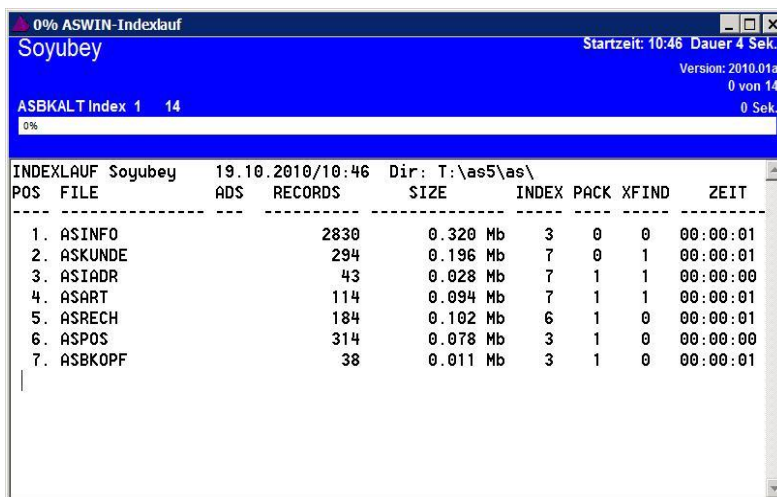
0% ASWIN-Indexlauf

Soyubey

Startzeit: 10:46 Dauer 4 Sek.

Version: 2010.01a

0 von 14

ASBKALT Index 1 14

0 Sek.

0%

INDEXLAUF Soyubey 19.10.2010/10:46 Dir: T:\as5\as\

| POS | FILE | ADS | RECORDS | SIZE | INDEX | PACK | XFIND | ZEIT |
|---|---|---|---|---|---|---|---|---|
| 1. | ASINFO | | 2830 | 0.320 Mb | 3 | 0 | 0 | 00:00:01 |
| 2. | ASKUNDE | | 294 | 0.196 Mb | 7 | 0 | 1 | 00:00:01 |
| 3. | ASIADR | | 43 | 0.028 Mb | 7 | 1 | 1 | 00:00:00 |
| 4. | ASART | | 114 | 0.094 Mb | 7 | 1 | 1 | 00:00:01 |
| 5. | ASRECH | | 184 | 0.102 Mb | 6 | 1 | 0 | 00:00:01 |
| 6. | ASPOS | | 314 | 0.078 Mb | 3 | 1 | 0 | 00:00:00 |
| 7. | ASBKOPF | | 38 | 0.011 Mb | 3 | 1 | 0 | 00:00:01 |